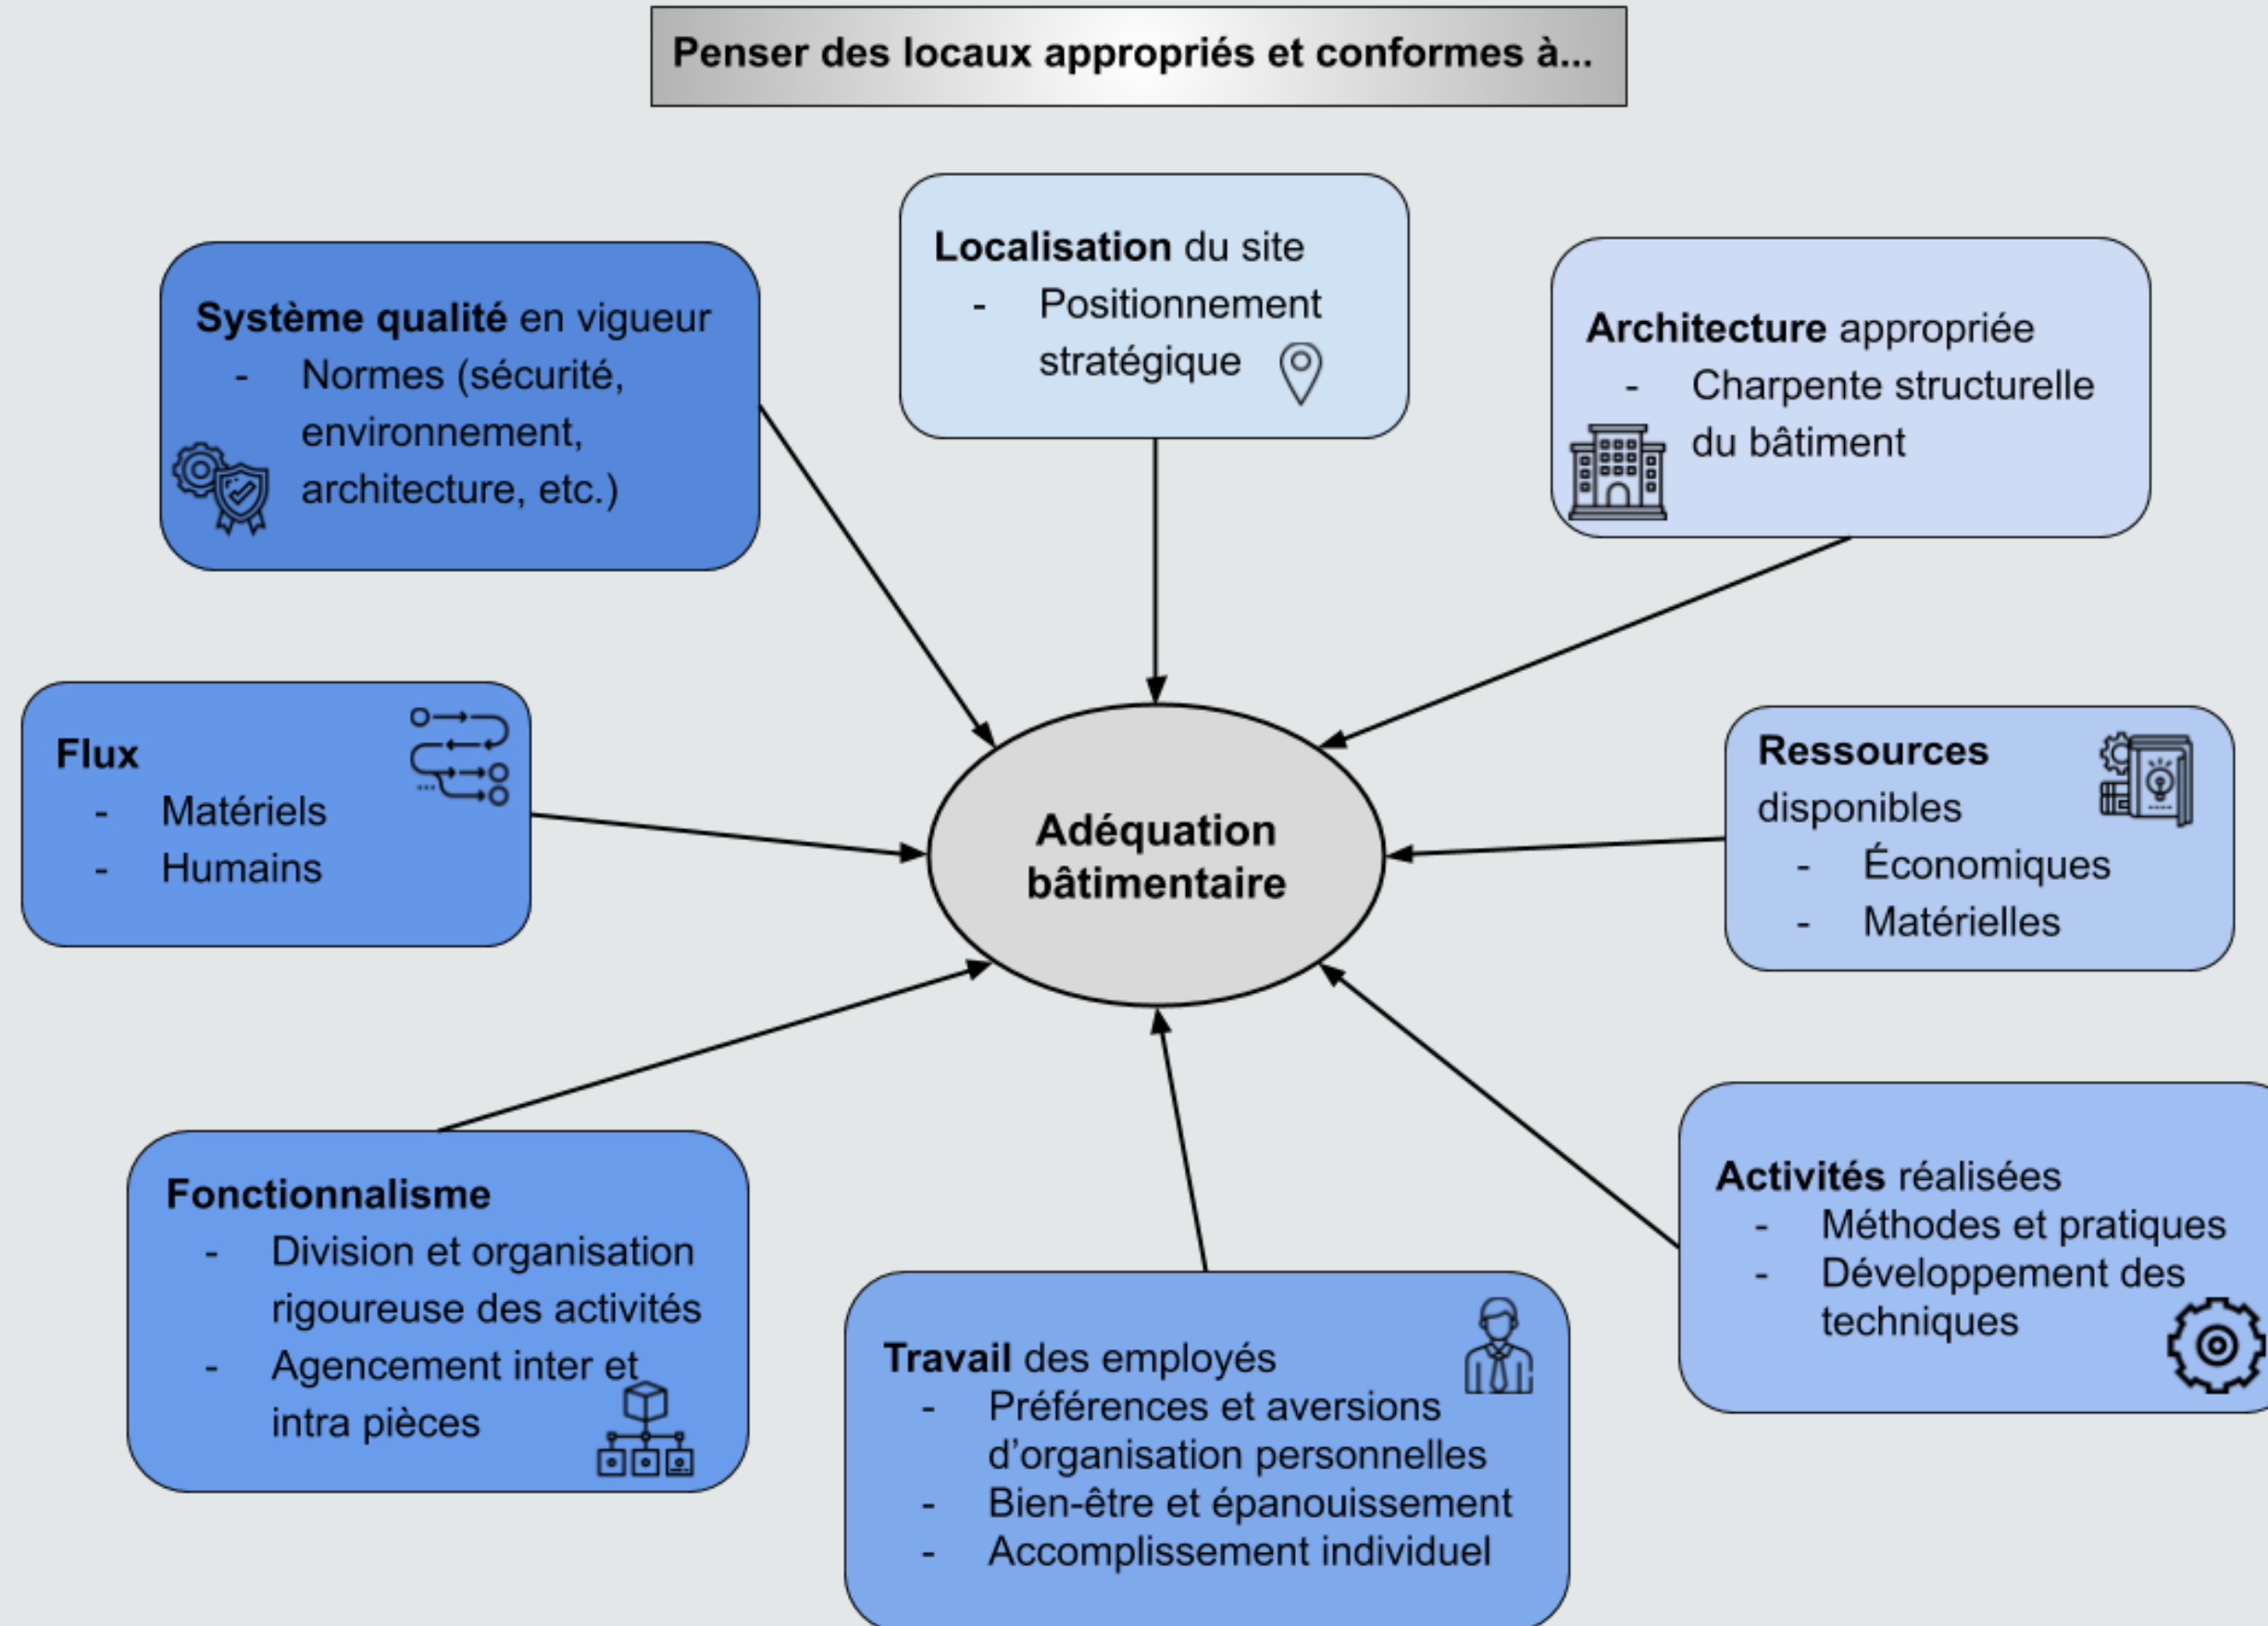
Penser des locaux appropriés et conformes à...

Système qualité en vigueur
- Normes (sécurité, environnement, architecture, etc.)

Localisation du site
- Positionnement stratégique

Architecture appropriée
- Charpente structurelle du bâtiment

Flux
- Matériels
- Humains

Adéquation bâtimentaire

Ressources disponibles
- Économiques
- Matérielles

Fonctionnalisme
- Division et organisation rigoureuse des activités
- Agencement inter et intra pièces

Travail des employés
- Préférences et aversions d'organisation personnelles
- Bien-être et épanouissement
- Accomplissement individuel

Activités réalisées
- Méthodes et pratiques
- Développement des techniques